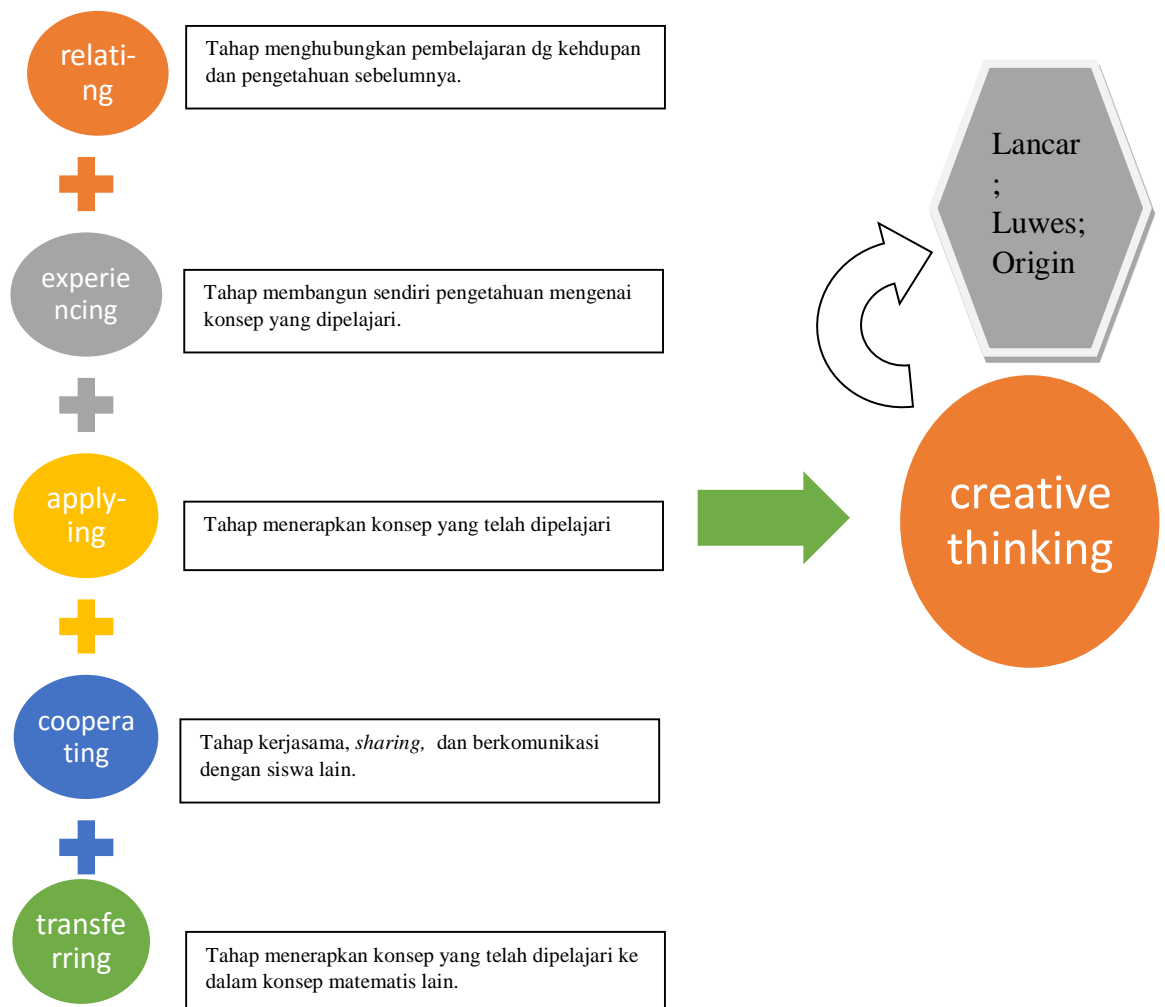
relating

Tahap menghubungkan pembelajaran dg kehdupan dan pengetahuan sebelumnya.

experiencing

Tahap membangun sendiri pengetahuan mengenai konsep yang dipelajari.

applying

Tahap menerapkan konsep yang telah dipelajari

cooperating

Tahap kerjasama, *sharing,* dan berkomunikasi dengan siswa lain.

transferring

Tahap menerapkan konsep yang telah dipelajari ke dalam konsep matematis lain.

Lancar ; Luwes; Origin

creative thinking